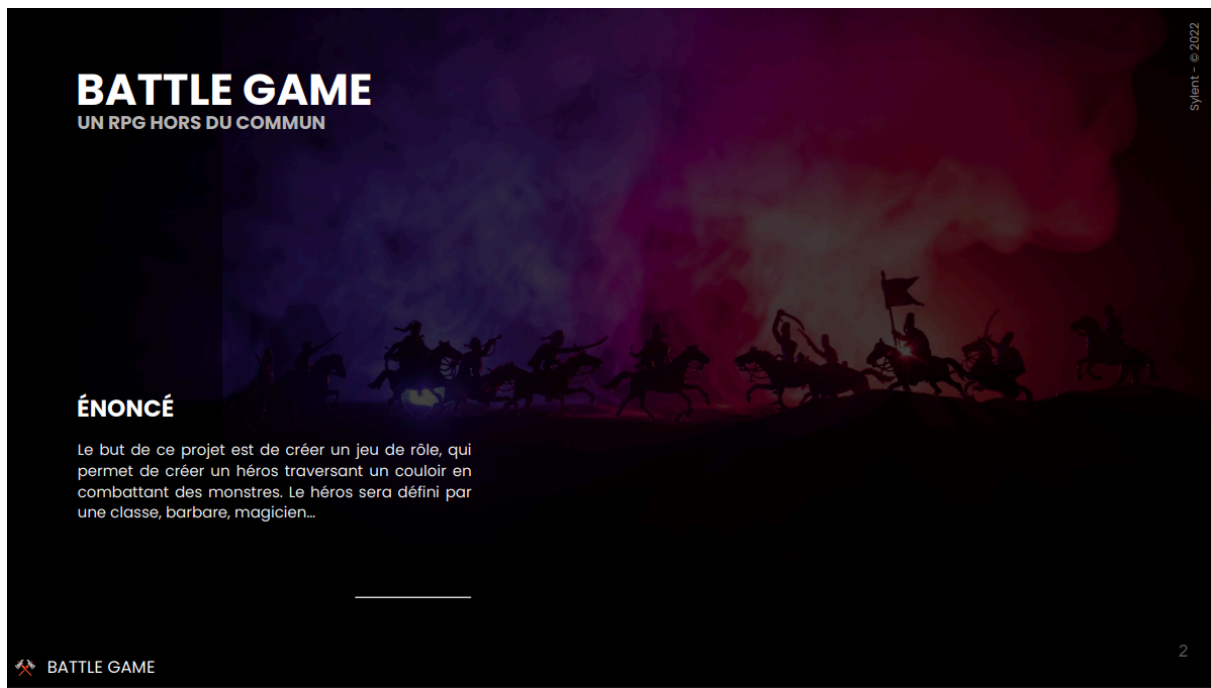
BATTLE GAME
UN RPG HORS DU COMMUN

Sylent - © 2022

ÉNONCÉ

Le but de ce projet est de créer un jeu de rôle, qui permet de créer un héros traversant un couloir en combattant des monstres. Le héros sera défini par une classe, barbare, magicien...

BATTLE GAME

2